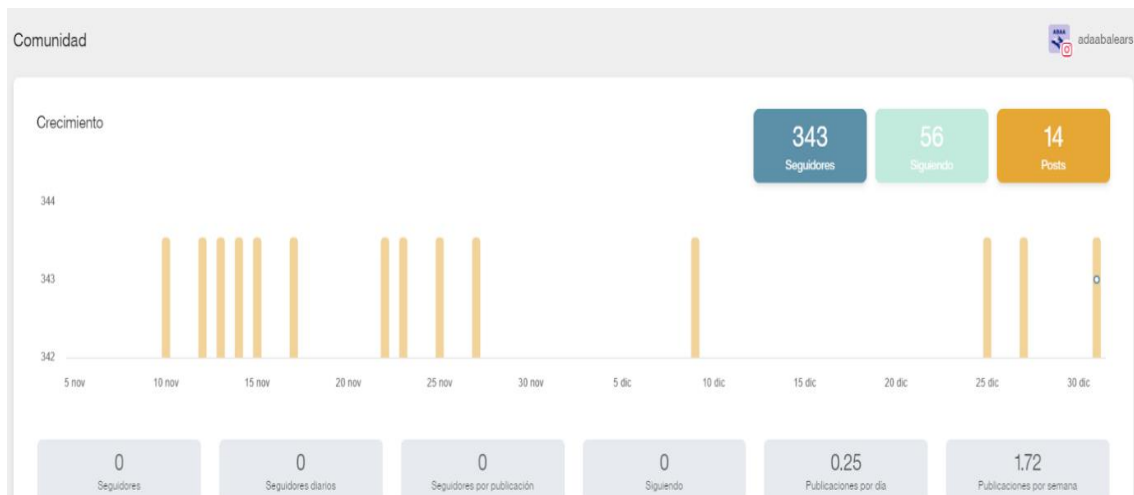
Comunidad

adaabalears

Crecimiento

343
Seguidores

56
Siguiendo

14
Posts

344

343

342

5 nov
10 nov
15 nov
20 nov
25 nov
30 nov
5 dic
10 dic
15 dic
20 dic
25 dic
30 dic

0
Seguidores

0
Seguidores diarios

0
Seguidores por publicación

0
Siguiendo

0.25
Publicaciones por día

1.72
Publicaciones por semana